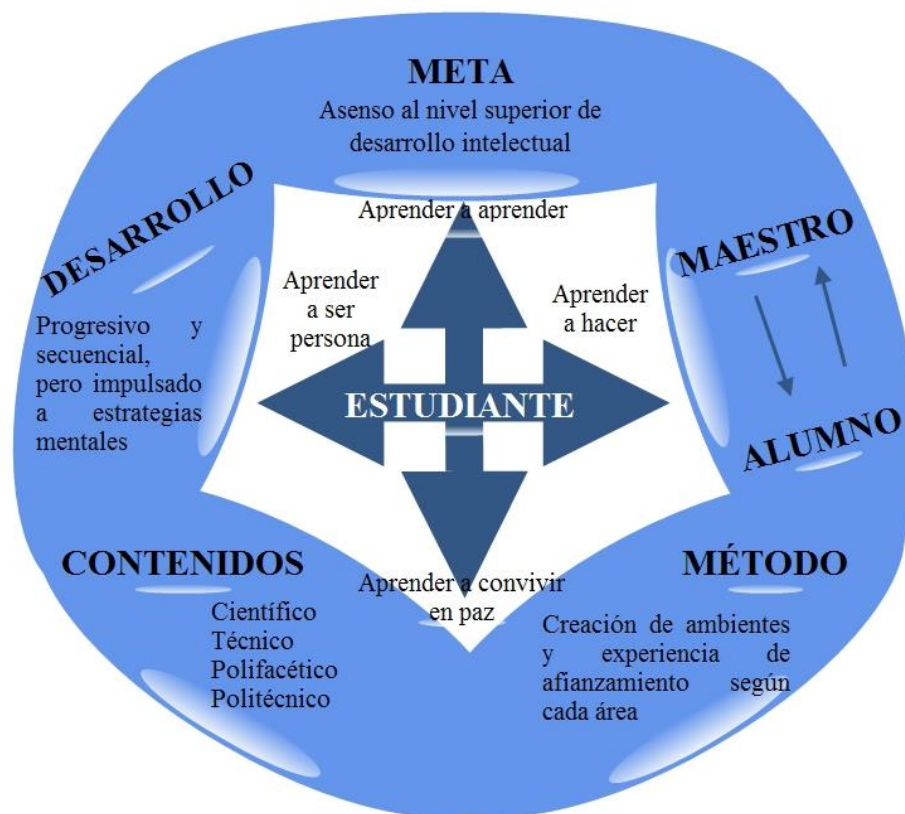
META
Asenso al nivel superior de desarrollo intelectual

Aprender a aprender

DESARROLLO

Progresivo y secuencial, pero impulsado a estrategias mentales

Aprender a ser persona

Aprender a hacer

MAESTRO

ALUMNO

ESTUDIANTE

CONTENIDOS

Científico
Técnico
Polifacético
Politécnico

Aprender a convivir en paz

MÉTODO

Creación de ambientes y experiencia de afianzamiento según cada área